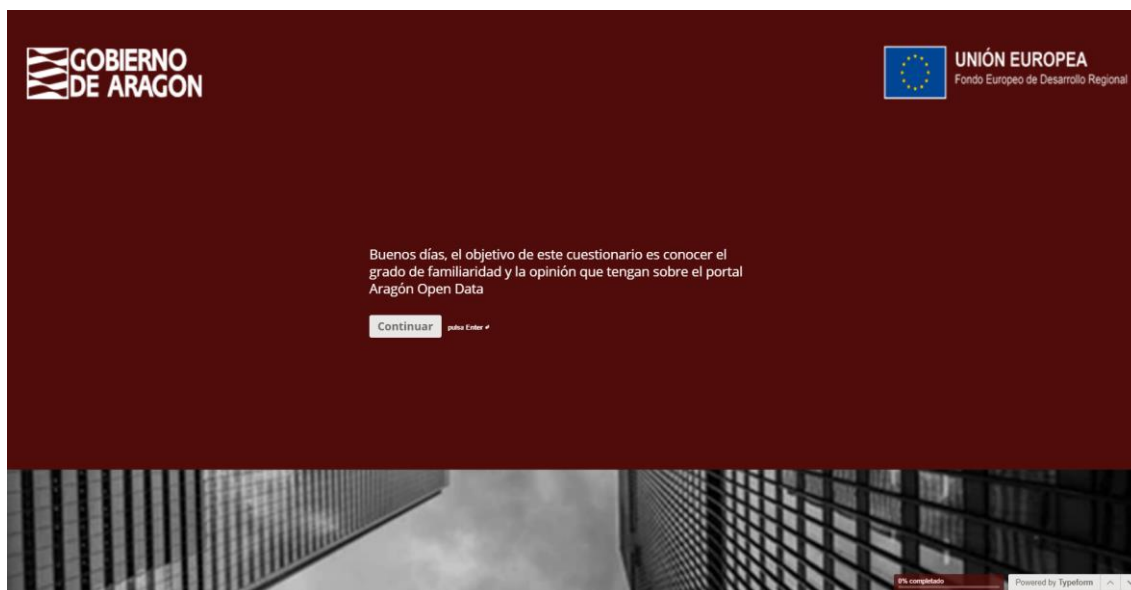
GOBIERNO DE ARAGON

UNIÓN EUROPEA
Fondo Europeo de Desarrollo Regional

Buenos días, el objetivo de este cuestionario es conocer el grado de familiaridad y la opinión que tengan sobre el portal Aragón Open Data

Continuar pulsa Enter ↵

0% completado

Powered by Typeform